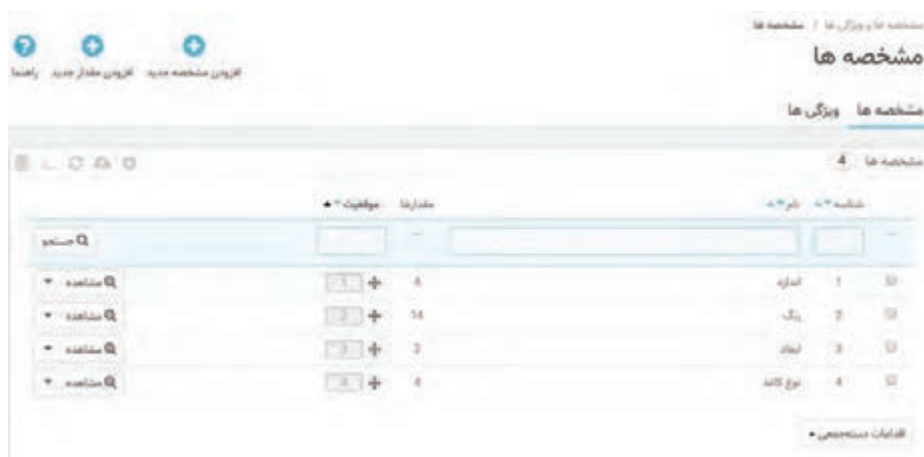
مشخصه ها و ویژگی ها / مشخصه ها

مشخصه ها

افزودن مشخصه جدید  افزودن مقدار جدید  راهنما

مشخصه ها  ویژگی ها

مشخصه ها 4

| | شناسه | نام | مقدارها | موقعیت | |
|---|---|---|---|---|---|
| | | | — | | جستجو |
| | 1 | اندازه | 4 | 1 | مشاهده |
| | 2 | رنگ | 14 | 2 | مشاهده |
| | 3 | ابعاد | 3 | 3 | مشاهده |
| | 4 | نوع کاغذ | 4 | 4 | مشاهده |

اقدامات دسته‌جمعی